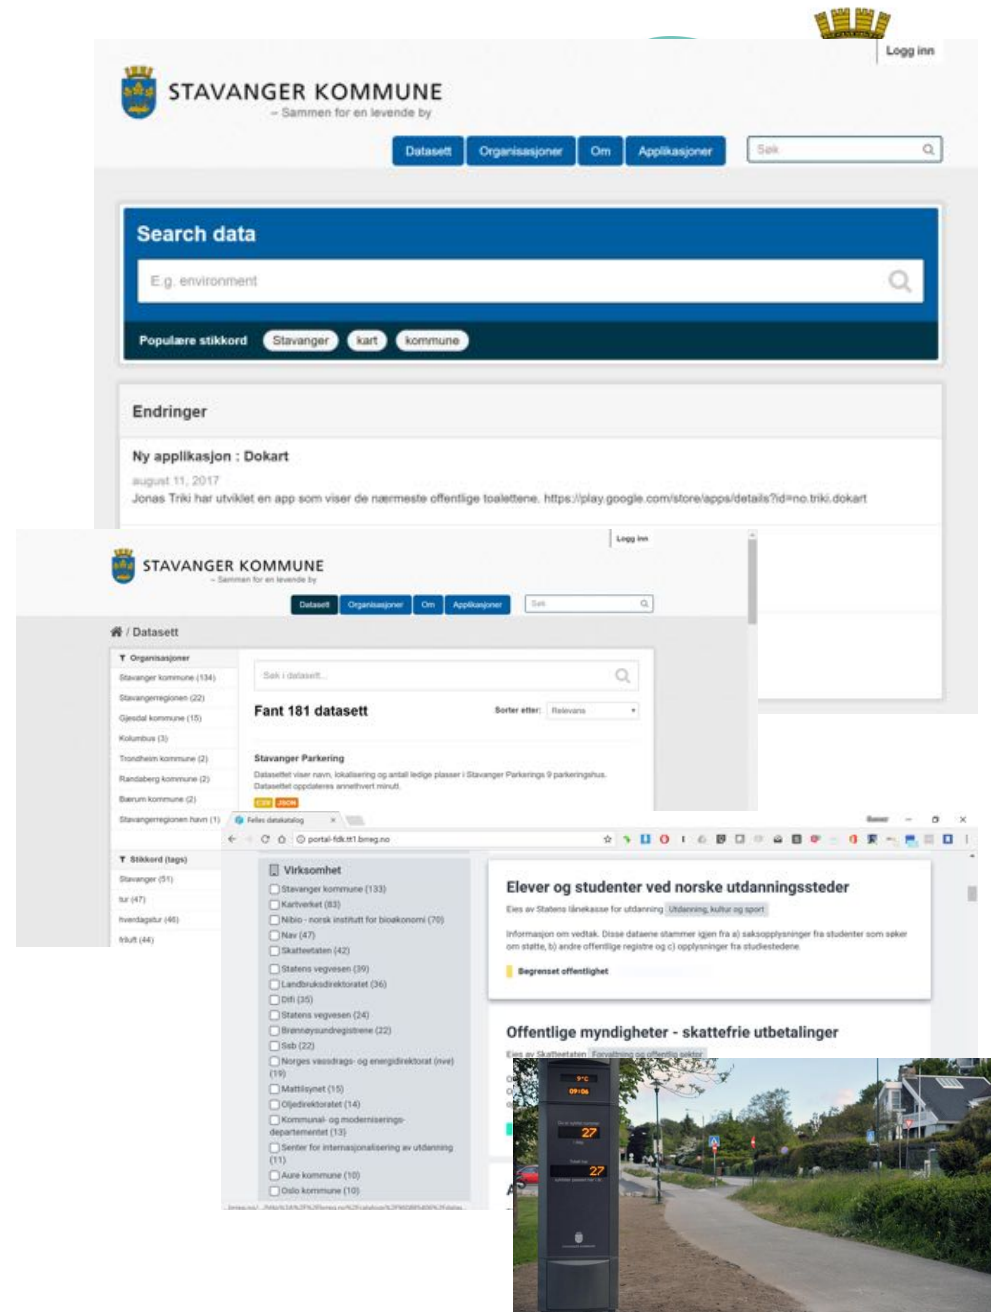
Logg inn

STAVANGER KOMMUNE
– Sammen for en levende by

Datasett Organisasjoner Om Applikasjoner

Søk

Search data

E.g. environment

Populære stikkord Stavanger kart kommune

Endringer

Ny applikasjon : Dokart

august 11, 2017

Jonas Triki har utviklet en app som viser de nærmeste offentlige toalettene. https://play.google.com/store/apps/details?id=no.triki.dokart

Logg inn

STAVANGER KOMMUNE
– Sammen for en levende by

Datasett Organisasjoner Om Applikasjoner

Søk

/ Datasett

Organisasjoner
Stavanger kommune (134)
Stavangerregionen (22)
Gjesdal kommune (15)
Kolumbus (3)
Trondheim kommune (2)
Randaberg kommune (2)
Bærum kommune (2)
Stavangerregionen havn (1)

Stikkord (tags)
Stavanger (51)
tur (47)
hverdagstur (46)
friluft (44)

Søk i datasett...

Fant 181 datasett

Sorter etter: Relevans

Stavanger Parkering

Datasettet viser navn, lokalisering og antall ledige plasser i Stavanger Parkerings 9 parkeringshus. Datasettet oppdateres annethvert minutt.

CSV JSON

Felles datakatalog

portal-fdk.tt1.brreg.no

Virksomhet
Stavanger kommune (133)
Kartverket (83)
Nibio - norsk institutt for bioøkonomi (70)
Nav (47)
Skatteetaten (42)
Statens vegvesen (39)
Landbruksdirektoratet (36)
Difi (35)
Statens vegvesen (24)
Brønnøysundregistrene (22)
Ssb (22)
Norges vassdrags- og energidirektorat (nve) (19)
Mattilsynet (15)
Oljedirektoratet (14)
Kommunal- og moderniseringsdepartementet (13)
Senter for internasjonalisering av utdanning (11)
Aure kommune (10)
Oslo kommune (10)

Elever og studenter ved norske utdanningssteder

Eies av Statens lånekasse for utdanning Utdanning, kultur og sport

Informasjon om vedtak. Disse dataene stammer igjen fra a) saksopplysninger fra studenter som søker om støtte, b) andre offentlige registre og c) opplysninger fra studiestedene.

Begrenset offentlighet

Offentlige myndigheter - skattefrie utbetalinger

Eies av Skatteetaten Forvaltning og offentlig sektor

9°C
09:06
27
27